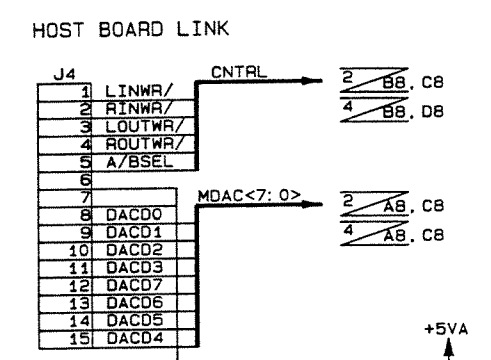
HOST BOARD LINK

J4

| | |
|---|---|
| 1 | LINWR/ |
| 2 | RINWR/ |
| 3 | LOUTWR/ |
| 4 | ROUTWR/ |
| 5 | A/BSEL |
| 6 | |
| 7 | |
| 8 | DACD0 |
| 9 | DACD1 |
| 10 | DACD2 |
| 11 | DACD3 |
| 12 | DACD7 |
| 13 | DACD6 |
| 14 | DACD5 |
| 15 | DACD4 |

CNTRL

2 B8. C8
4 B8. D8

MDAC<7: 0>

2 A8. C8
4 A8. C8

+5VA